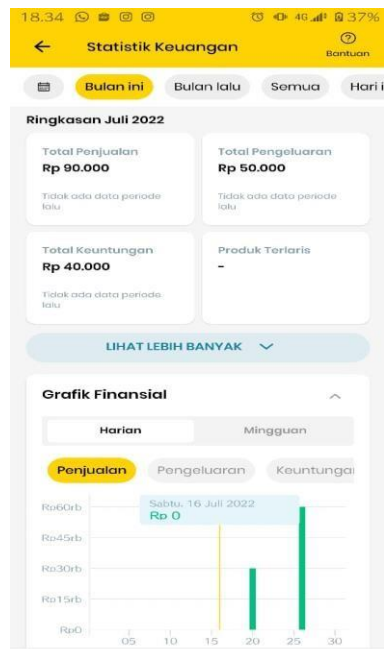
18.34 4G 37%

← Statistik Keuangan Bantuan

Bulan ini Bulan lalu Semua Hari i

Ringkasan Juli 2022

Total Penjualan
Rp 90.000
Tidak ada data periode lalu

Total Pengeluaran
Rp 50.000
Tidak ada data periode lalu

Total Keuntungan
Rp 40.000
Tidak ada data periode lalu

Produk Terlaris
-

LIHAT LEBIH BANYAK

Grafik Finansial

Harian Mingguan

Penjualan Pengeluaran Keuntunga

Rp60rb
Rp45rb
Rp30rb
Rp15rb
Rp0

Sabtu, 16 Juli 2022
Rp 0

05 10 15 20 25 30